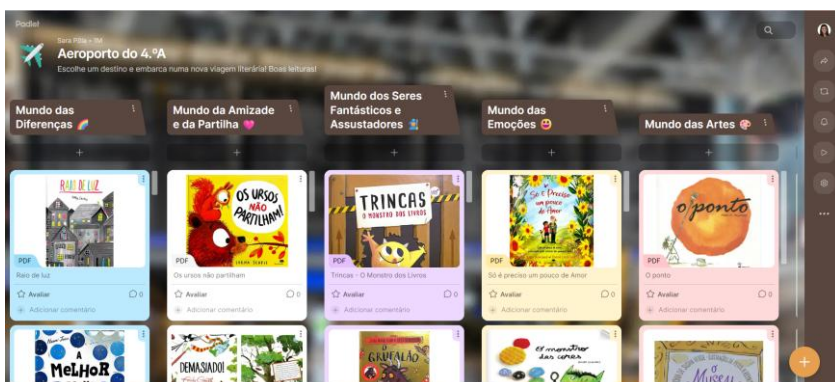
Padlet

Sara Pita • 9d

Aeroporto do 4.ºA

Escolhe um destino e embarca numa nova viagem literária! Boas leituras!

Mundo das Diferenças 🌈

Mundo da Amizade e da Partilha 💗

Mundo dos Seres Fantásticos e Assustadores 🧟

Mundo das Emoções 😆

Mundo das Artes 🎨

RAIO DE LUZ

PDF

Raio de luz

Avaliar 0

Adicionar comentário

OS URSOS NÃO PARTILHAM!

PDF

Os ursos não partilham

Avaliar 0

Adicionar comentário

TRINCAS O MONSTRO DOS LIVROS

PDF

Trincas - O Monstro dos Livros

Avaliar 0

Adicionar comentário

Só é Preciso um pouco de Amor

PDF

Só é preciso um pouco de Amor

Avaliar 0

Adicionar comentário

o ponto

PDF

O ponto

Avaliar 0

Adicionar comentário

A MELHOR

DEMASIADO!

GRUFALÃO

O monstro das cores

O Museu